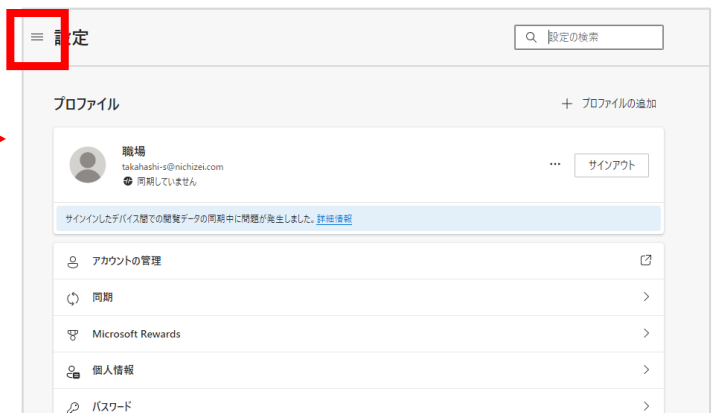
設定

設定の検索

プロファイル

プロファイルの追加

職場
takahashi-s@nichizei.com
同期していません

サインアウト

サインインしたデバイス間での閲覧データの同期中に問題が発生しました。詳細情報

アカウントの管理

同期

Microsoft Rewards

個人情報

パスワード